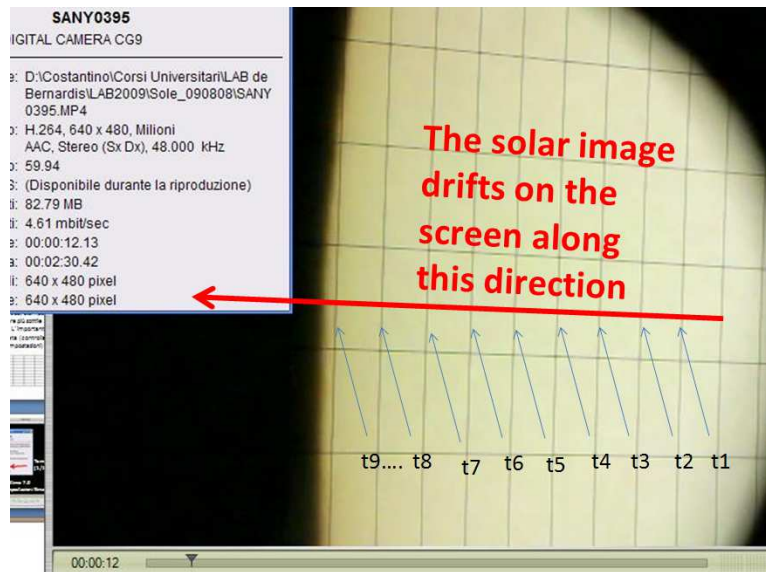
SANY0395
IGITAL CAMERA CG9

e: D:\Costantino\Corsi Universitari\LAB de Bernardis\LAB2009\Sole_090808\SANY0395.MP4
o: H.264, 640 x 480, Milioni AAC, Stereo (Sx Dx), 48.000 kHz
o: 59.94
S: (Disponibile durante la riproduzione)
ti: 82.79 MB
ti: 4.61 mbit/sec
e: 00:00:12.13
a: 00:02:30.42
li: 640 x 480 pixel
e: 640 x 480 pixel

The solar image drifts on the screen along this direction

t9.... t8 t7 t6 t5 t4 t3 t2 t1

00:00:12